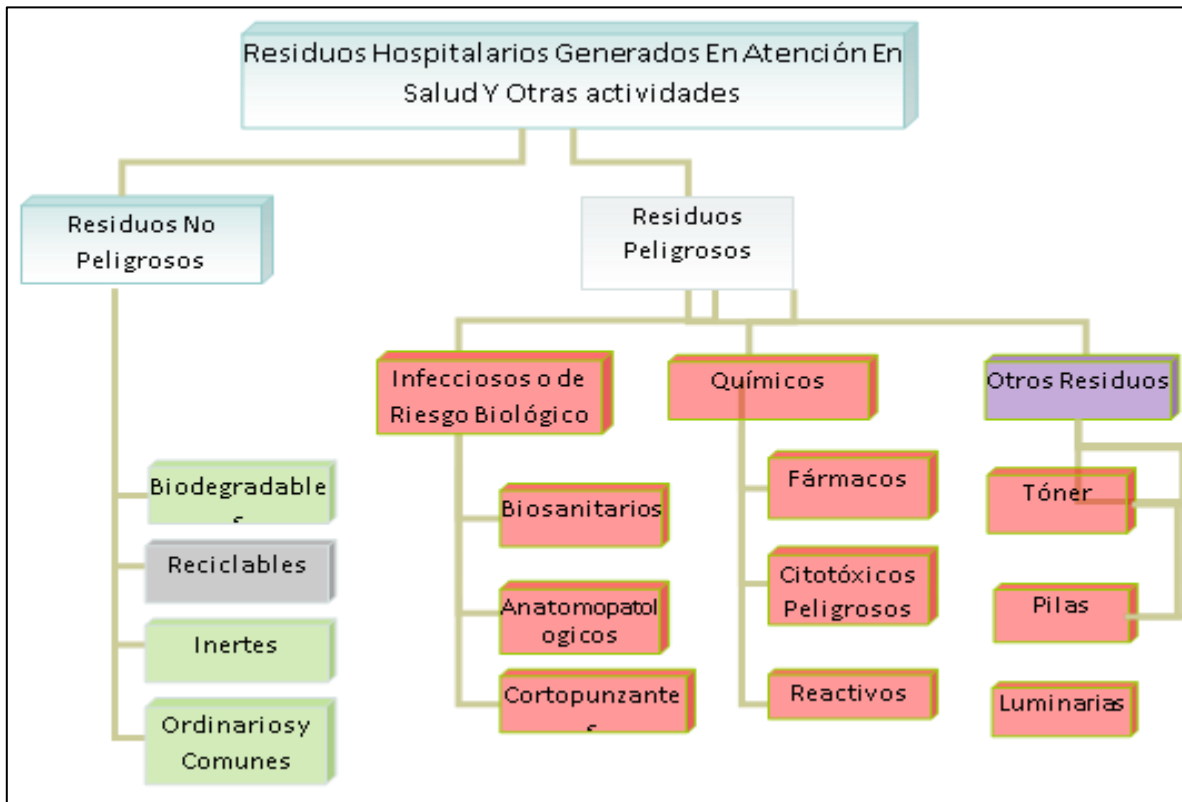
Residuos Hospitalarios Generados En Atención En Salud Y Otras actividades

Residuos No Peligrosos

Residuos Peligrosos

Infecciosos o de Riesgo Biológico

Químicos

Otros Residuos

Biodegradables

Reciclables

Inertes

Ordinarios y Comunes

Biosanitarios

Anatomopatologicos

Cortopunzantes

Fármacos

Citotóxicos Peligrosos

Reactivos

Tóner

Pilas

Luminarias